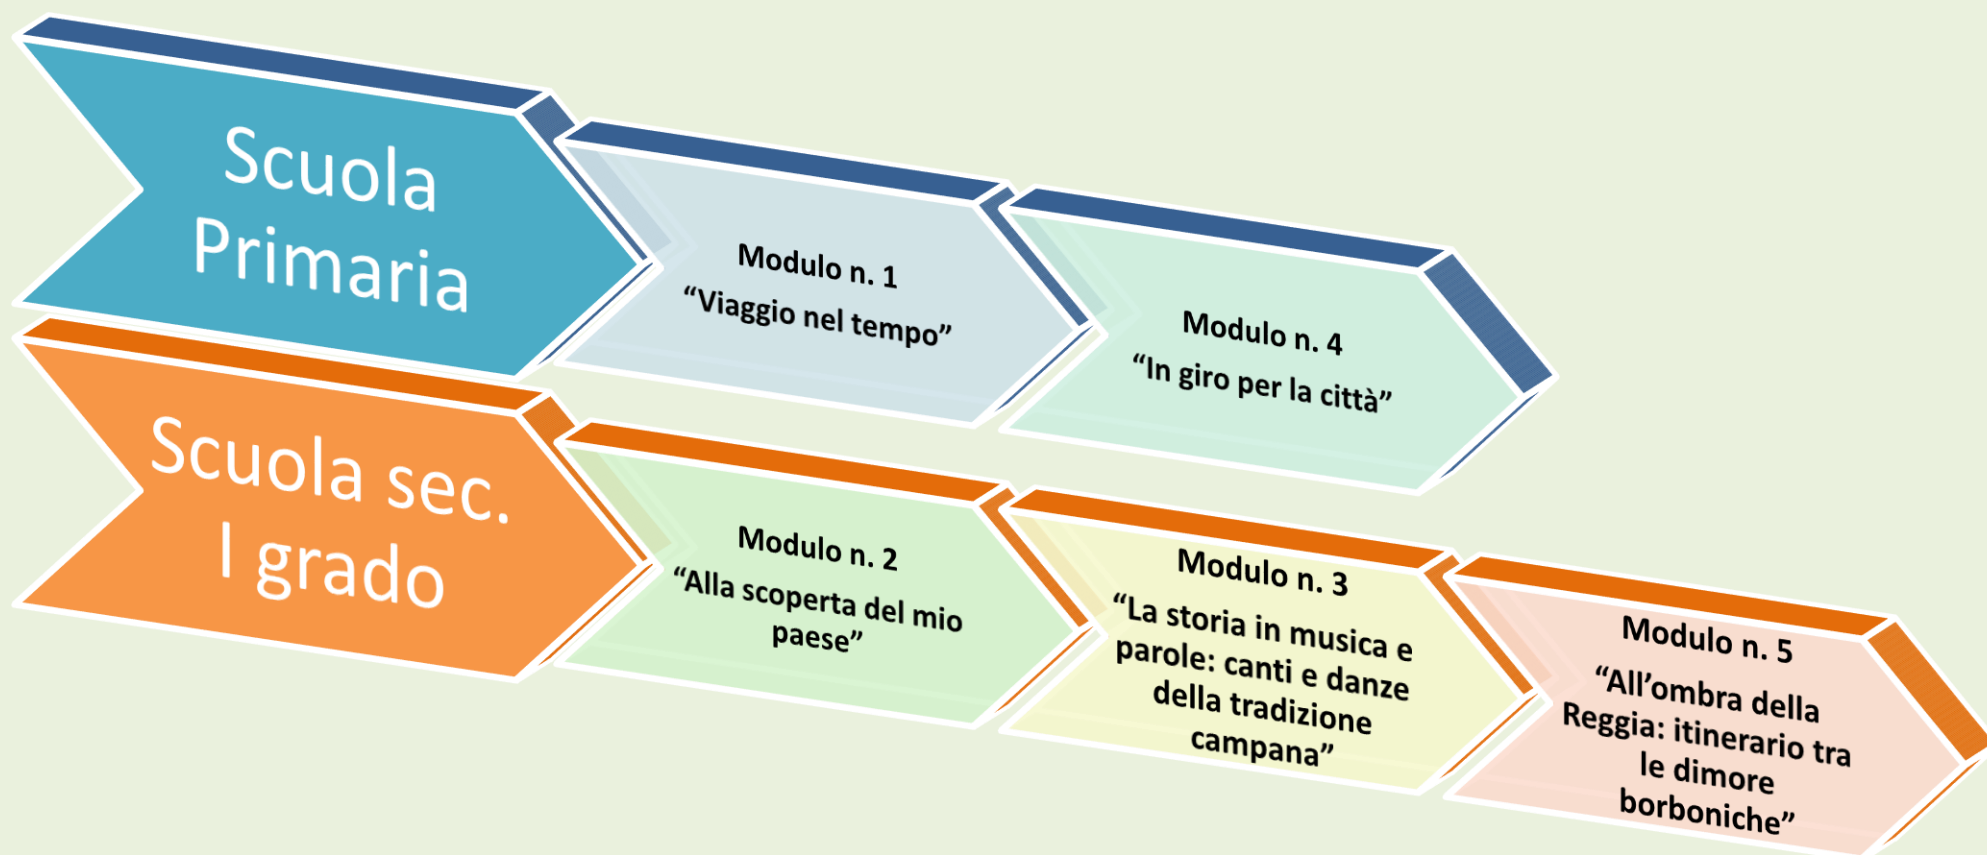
Scuola Primaria

Modulo n. 1
“Viaggio nel tempo”

Modulo n. 4
“In giro per la città”

Scuola sec. I grado

Modulo n. 2
“Alla scoperta del mio paese”

Modulo n. 3
“La storia in musica e parole: canti e danze della tradizione campana”

Modulo n. 5
“All’ombra della Reggia: itinerario tra le dimore borboniche”